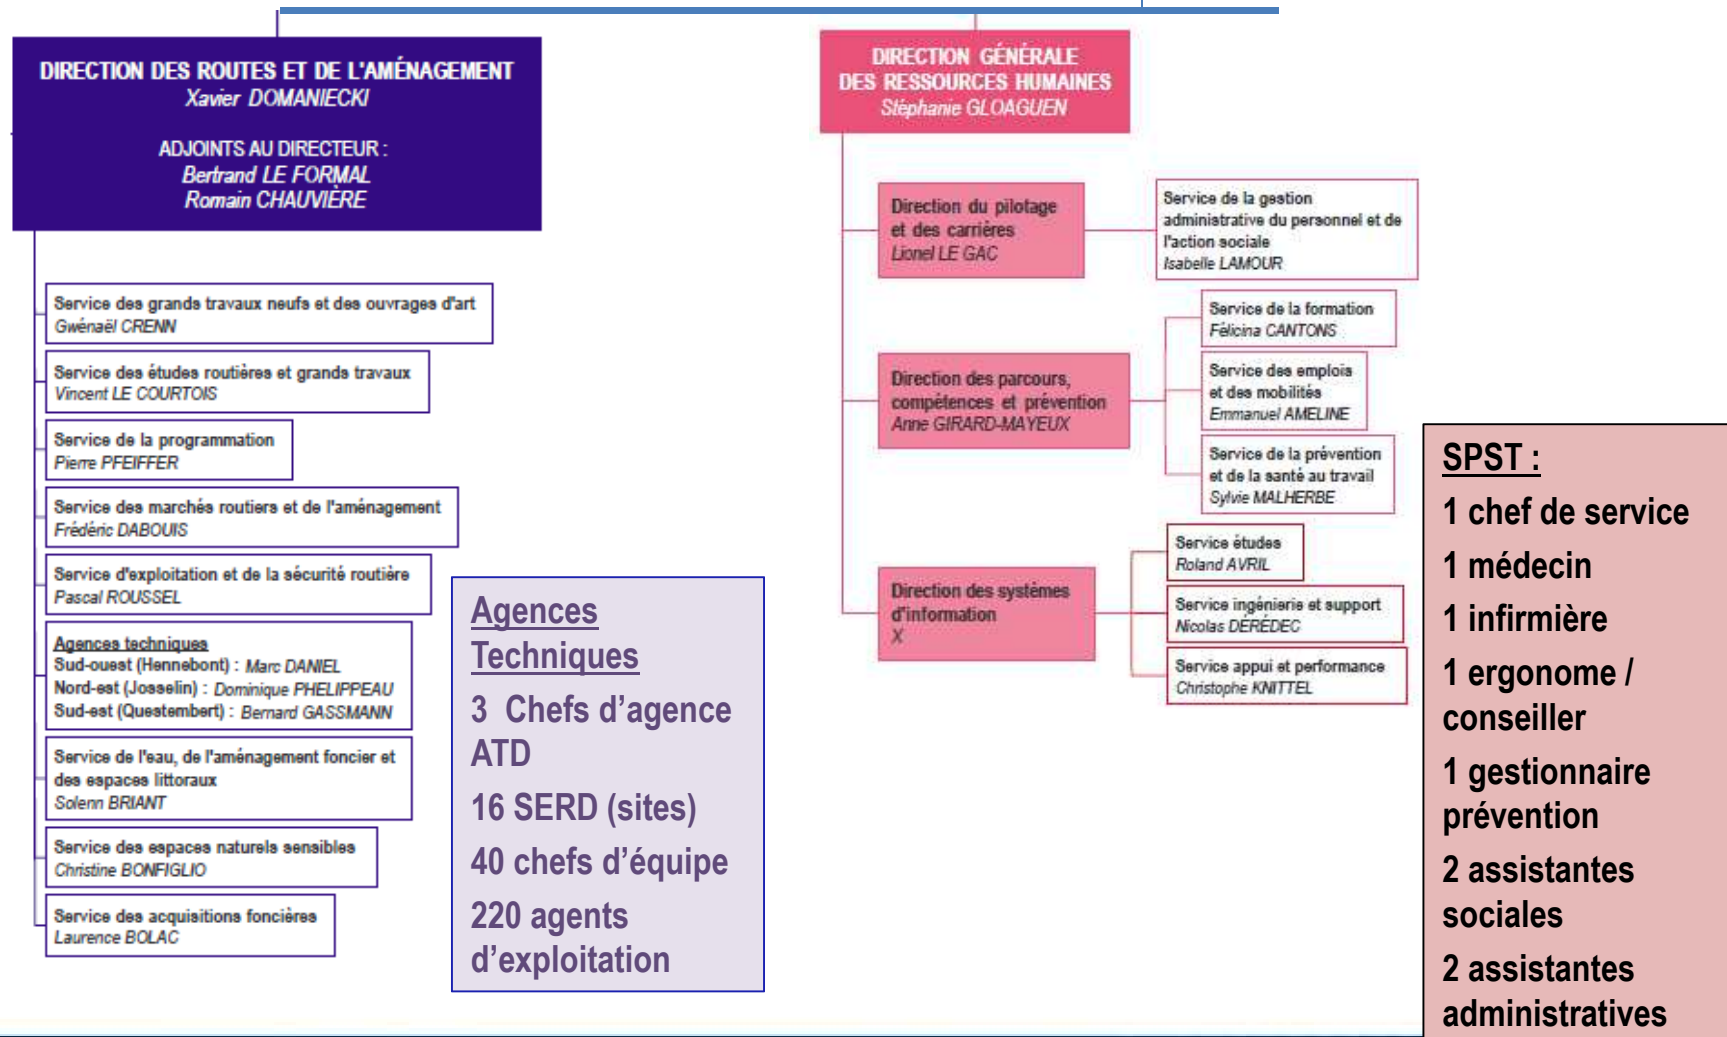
DIRECTION DES ROUTES ET DE L'AMÉNAGEMENT
Xavier DOMANIECKI

ADJOINTS AU DIRECTEUR :
Bertrand LE FORMAL
Romain CHAUVIÈRE

Service des grands travaux neufs et des ouvrages d'art
Gwénaël CRENN

Service des études routières et grands travaux
Vincent LE COURTOIS

Service de la programmation
Pierre PFEIFFER

Service des marchés routiers et de l'aménagement
Frédéric DABOUIS

Service d'exploitation et de la sécurité routière
Pascal ROUSSEL

Agences techniques
Sud-ouest (Hennebont) : Marc DANIEL
Nord-est (Josselin) : Dominique PHELIPPEAU
Sud-est (Questembert) : Bernard GASSMANN

Service de l'eau, de l'aménagement foncier et des espaces littoraux
Solenn BRIANT

Service des espaces naturels sensibles
Christine BONFIGLIO

Service des acquisitions foncières
Laurence BOLAC

Agences Techniques
3 Chefs d'agence ATD
16 SERD (sites)
40 chefs d'équipe
220 agents d'exploitation

DIRECTION GÉNÉRALE DES RESSOURCES HUMAINES
Stéphanie GLOAGUEN

Direction du pilotage et des carrières
Lionel LE GAC

Service de la gestion administrative du personnel et de l'action sociale
Isabelle LAMOUR

Direction des parcours, compétences et prévention
Anne GIRARD-MAYEUX

Service de la formation
Félicina CANTONS

Service des emplois et des mobilités
Emmanuel AMELINE

Service de la prévention et de la santé au travail
Sylvie MALHERBE

Direction des systèmes d'information
X

Service études
Roland AVRIL

Service ingénierie et support
Nicolas DERÉDEC

Service appui et performance
Christophe KNITTEL

SPST :
1 chef de service
1 médecin
1 infirmière
1 ergonome / conseiller
1 gestionnaire prévention
2 assistantes sociales
2 assistantes administratives